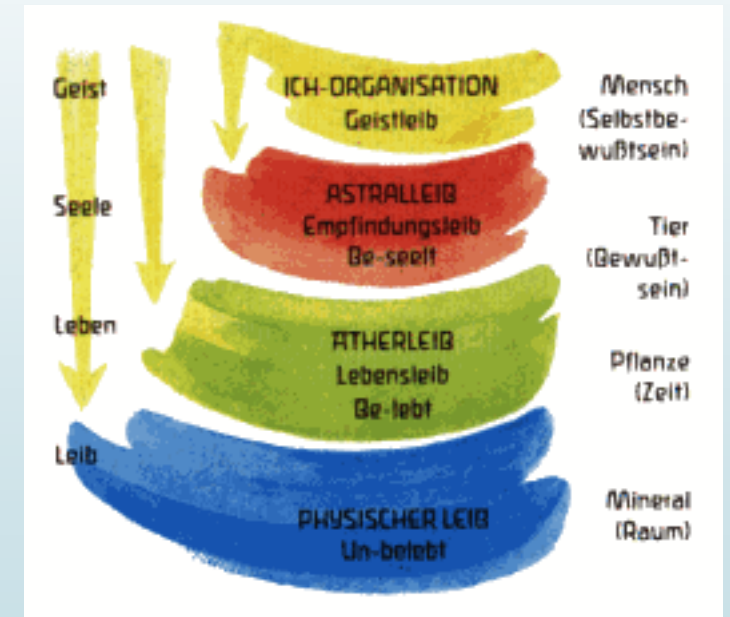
Geist

Seele

Leben

Leib

ICH-ORGANISATION
Geistleib

Mensch (Selbstbewußtsein)

ASTRALLEIB
Empfindungsleib
Be-seelt

Tier (Bewußtsein)

ÄTHERLEIB
Lebensleib
Be-lebt

Pflanze (Zeit)

PHYSISCHER LEIB
Un-belebt

Mineral (Raum)